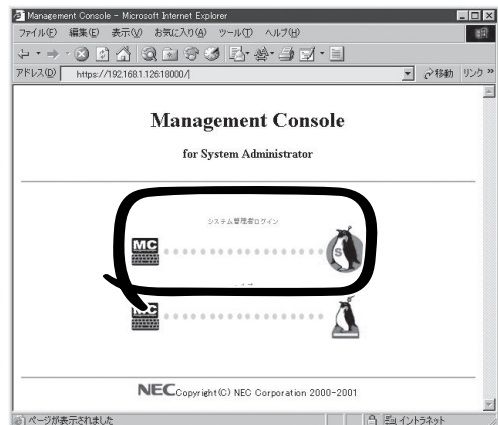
Management Console - Microsoft Internet Explorer

ファイル(F) 編集(E) 表示(V) お気に入り(A) ツール(T) ヘルプ(H)

アドレス(D) https://192.168.1.126:18000/

移動 リンク »

Management Console

for System Administrator

システム管理者ログイン

MC

S

MC

NEC Copyright (C) NEC Corporation 2000-2001

ページが表示されました

イントラネット